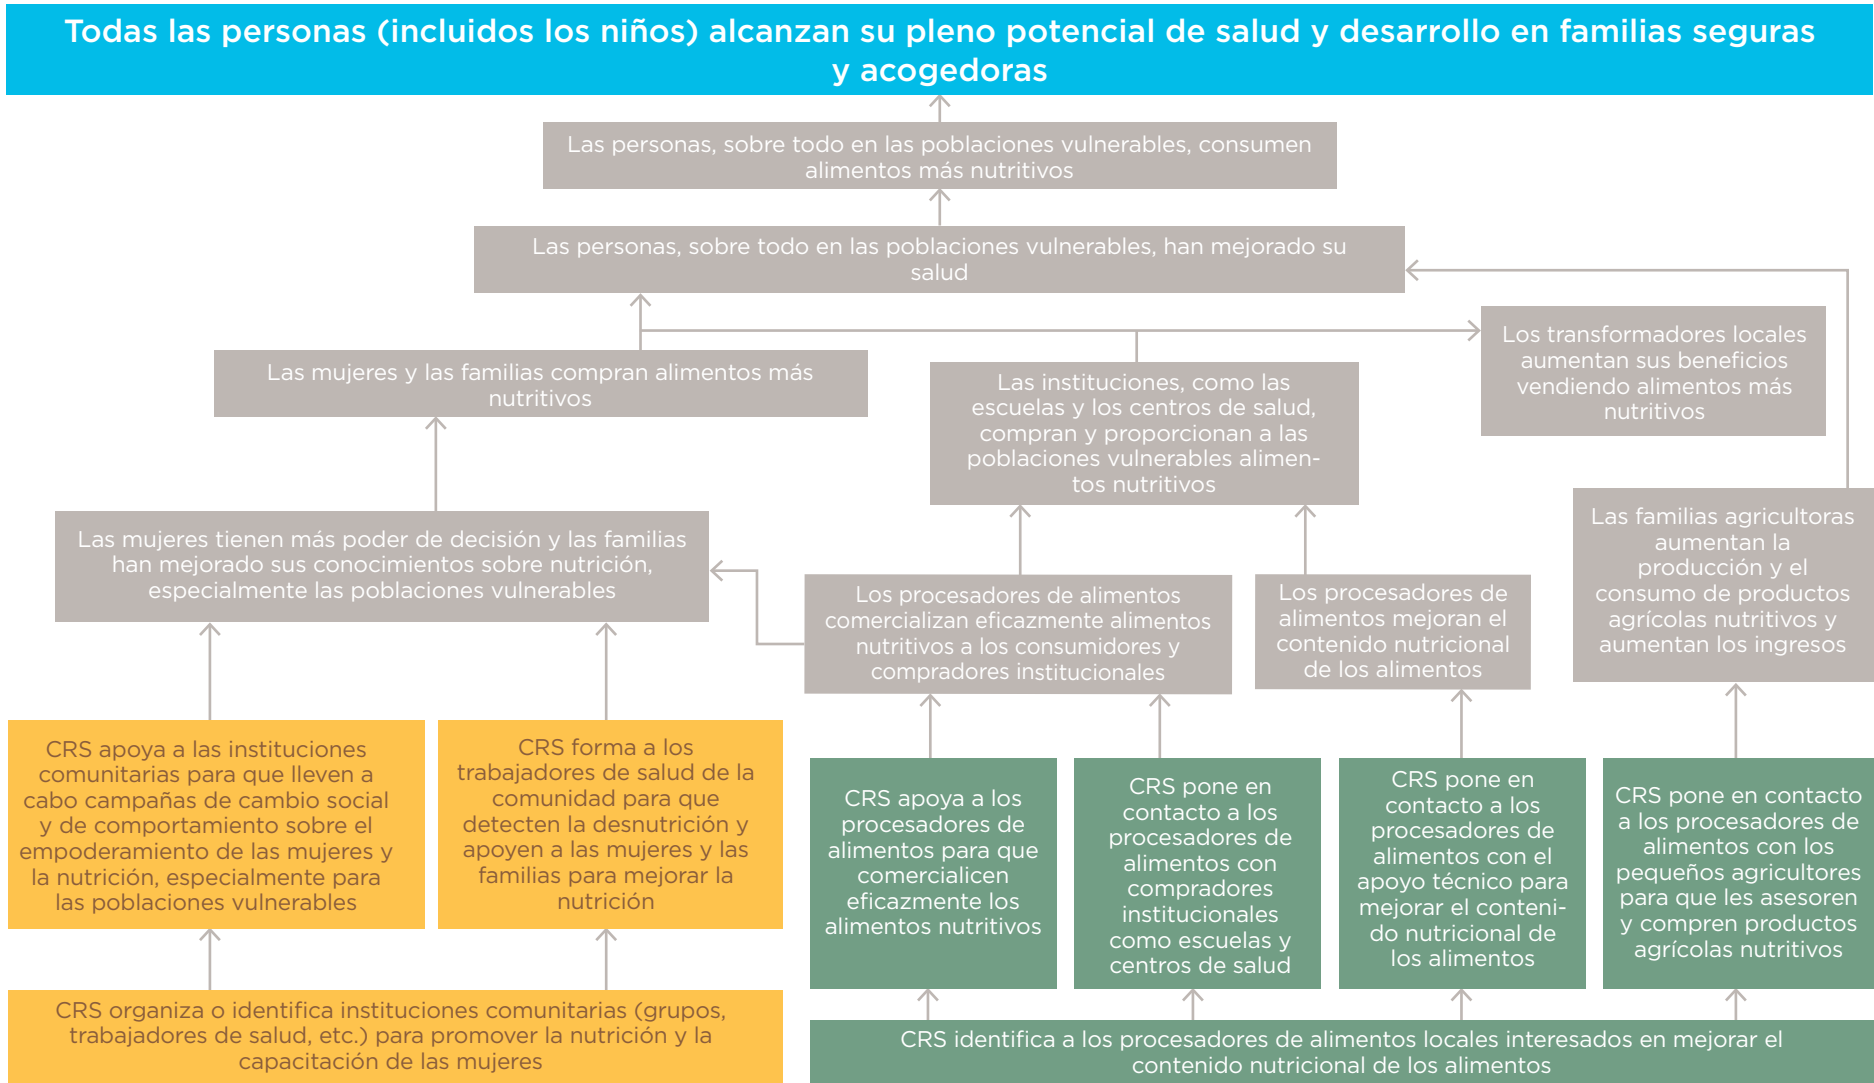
Todas las personas (incluidos los niños) alcanzan su pleno potencial de salud y desarrollo en familias seguras y acogedoras

Las personas, sobre todo en las poblaciones vulnerables, consumen alimentos más nutritivos

Las personas, sobre todo en las poblaciones vulnerables, han mejorado su salud

Las mujeres y las familias compran alimentos más nutritivos

Las instituciones, como las escuelas y los centros de salud, compran y proporcionan a las poblaciones vulnerables alimentos nutritivos

Los transformadores locales aumentan sus beneficios vendiendo alimentos más nutritivos

Las mujeres tienen más poder de decisión y las familias han mejorado sus conocimientos sobre nutrición, especialmente las poblaciones vulnerables

Los procesadores de alimentos comercializan eficazmente alimentos nutritivos a los consumidores y compradores institucionales

Los procesadores de alimentos mejoran el contenido nutricional de los alimentos

Las familias agricultoras aumentan la producción y el consumo de productos agrícolas nutritivos y aumentan los ingresos

CRS apoya a las instituciones comunitarias para que lleven a cabo campañas de cambio social y de comportamiento sobre el empoderamiento de las mujeres y la nutrición, especialmente para las poblaciones vulnerables

CRS forma a los trabajadores de salud de la comunidad para que detecten la desnutrición y apoyen a las mujeres y las familias para mejorar la nutrición

CRS apoya a los procesadores de alimentos para que comercialicen eficazmente los alimentos nutritivos

CRS pone en contacto a los procesadores de alimentos con compradores institucionales como escuelas y centros de salud

CRS pone en contacto a los procesadores de alimentos con el apoyo técnico para mejorar el contenido nutricional de los alimentos

CRS pone en contacto a los procesadores de alimentos con los pequeños agricultores para que les asesoren y compren productos agrícolas nutritivos

CRS organiza o identifica instituciones comunitarias (grupos, trabajadores de salud, etc.) para promover la nutrición y la capacitación de las mujeres

CRS identifica a los procesadores de alimentos locales interesados en mejorar el contenido nutricional de los alimentos